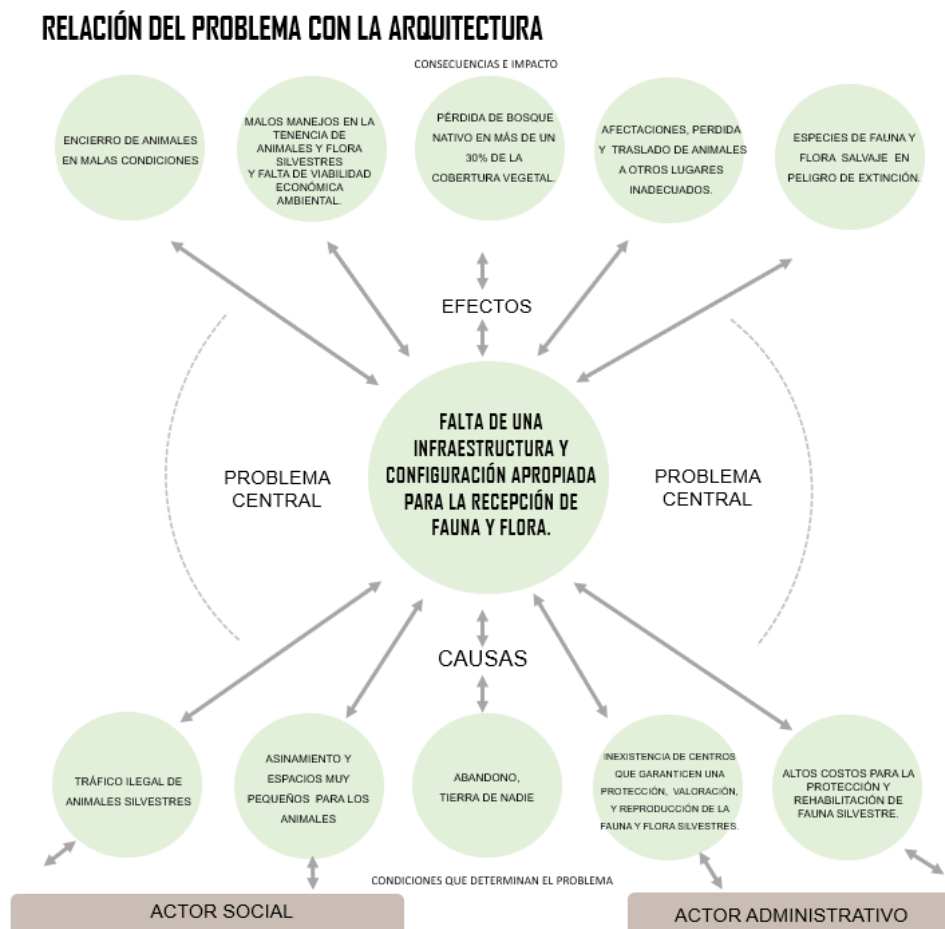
RELACIÓN DEL PROBLEMA CON LA ARQUITECTURA

CONSECUENCIAS E IMPACTO

ENCIERRO DE ANIMALES EN MALAS CONDICIONES

MALOS MANEJOS EN LA TENENCIA DE ANIMALES Y FLORA SILVESTRES Y FALTA DE VIABILIDAD ECONÓMICA AMBIENTAL.

PÉRDIDA DE BOSQUE NATIVO EN MÁS DE UN 30% DE LA COBERTURA VEGETAL.

AFECTACIONES, PERDIDA Y TRASLADO DE ANIMALES A OTROS LUGARES INADECUADOS.

ESPECIES DE FAUNA Y FLORA SALVAJE EN PELIGRO DE EXTINCIÓN.

EFECTOS

PROBLEMA CENTRAL

FALTA DE UNA INFRAESTRUCTURA Y CONFIGURACIÓN APROPIADA PARA LA RECEPCIÓN DE FAUNA Y FLORA.

PROBLEMA CENTRAL

CAUSAS

TRÁFICO ILEGAL DE ANIMALES SILVESTRES

ASINAMIENTO Y ESPACIOS MUY PEQUEÑOS PARA LOS ANIMALES

ABANDONO, TIERRA DE NADIE

INEXISTENCIA DE CENTROS QUE GARANTICEN UNA PROTECCIÓN, VALORACIÓN, Y REPRODUCCIÓN DE LA FAUNA Y FLORA SILVESTRES.

ALTOS COSTOS PARA LA PROTECCIÓN Y REHABILITACIÓN DE FAUNA SILVESTRE.

CONDICIONES QUE DETERMINAN EL PROBLEMA

ACTOR SOCIAL

ACTOR ADMINISTRATIVO